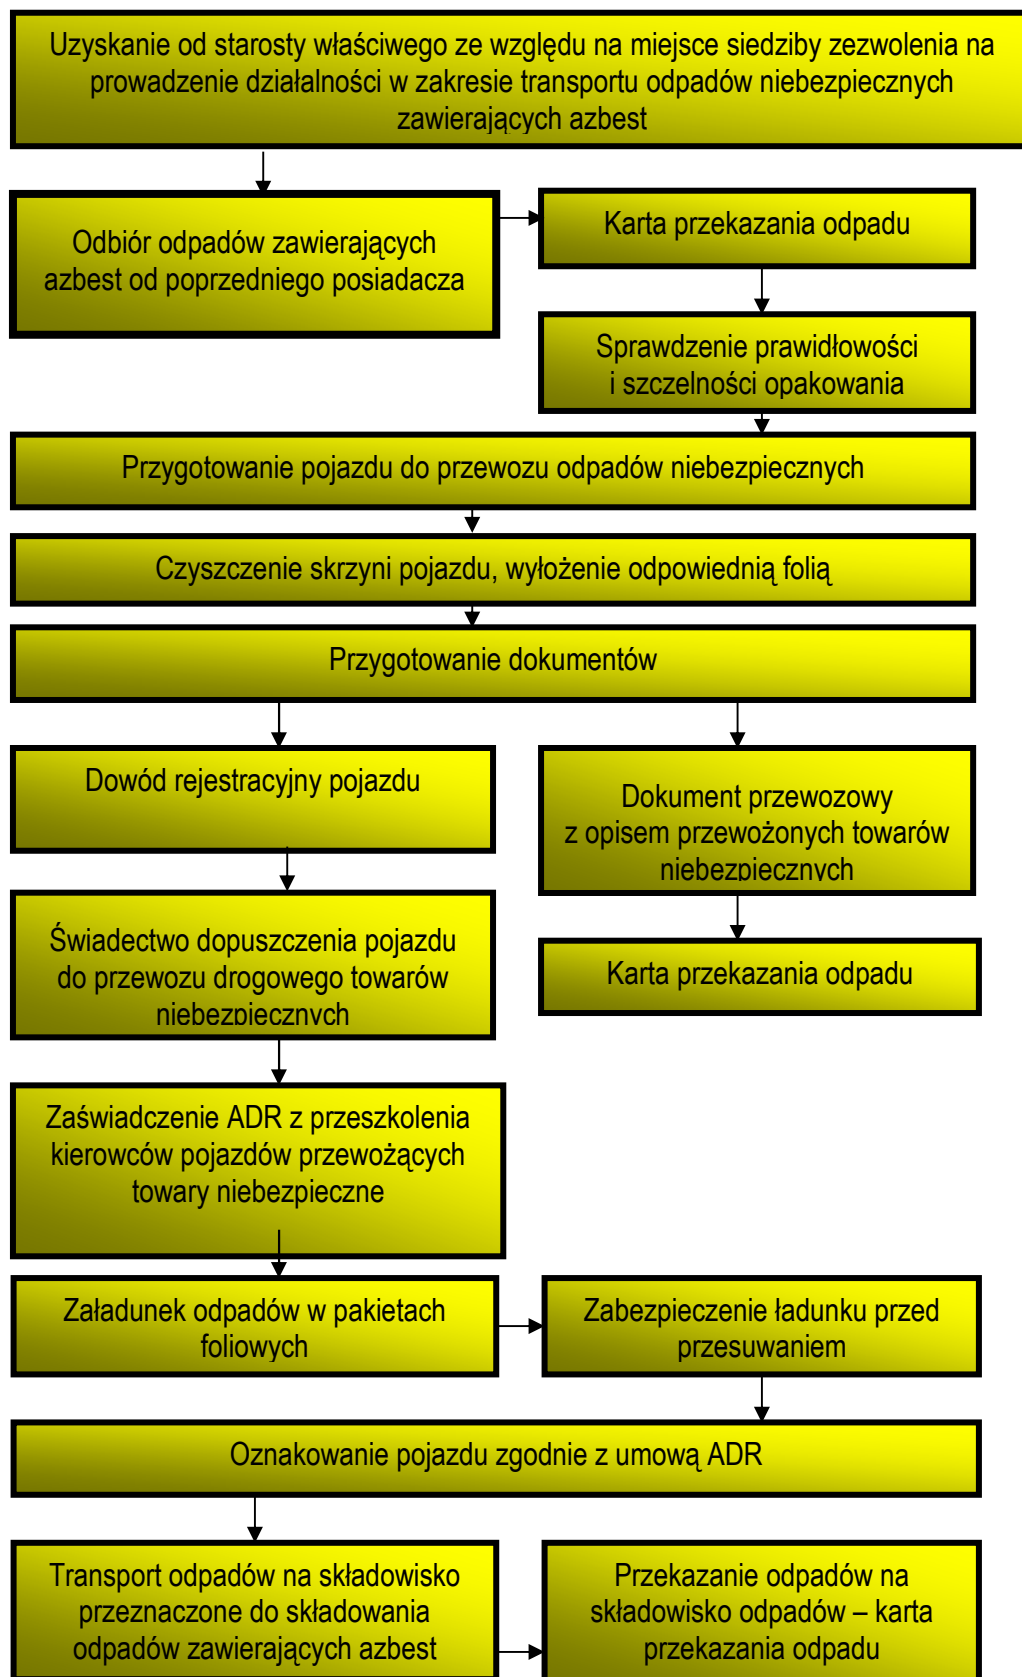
Uzyskanie od starosty właściwego ze względu na miejsce siedziby zezwolenia na prowadzenie działalności w zakresie transportu odpadów niebezpiecznych zawierających azbest

Odbiór odpadów zawierających azbest od poprzedniego posiadacza

Karta przekazania odpadu

Sprawdzenie prawidłowości i szczelności opakowania

Przygotowanie pojazdu do przewozu odpadów niebezpiecznych

Czyszczenie skrzyni pojazdu, wyłożenie odpowiednią folią

Przygotowanie dokumentów

Dowód rejestracyjny pojazdu

Dokument przewozowy z opisem przewożonych towarów niebezpiecznych

Świadectwo dopuszczenia pojazdu do przewozu drogowego towarów niebezpiecznych

Karta przekazania odpadu

Zaświadczenie ADR z przeszkolenia kierowców pojazdów przewożących towary niebezpieczne

Załadunek odpadów w pakietach foliowych

Zabezpieczenie ładunku przed przesuwaniem

Oznakowanie pojazdu zgodnie z umową ADR

Transport odpadów na składowisko przeznaczone do składowania odpadów zawierających azbest

Przekazanie odpadów na składowisko odpadów – karta przekazania odpadu